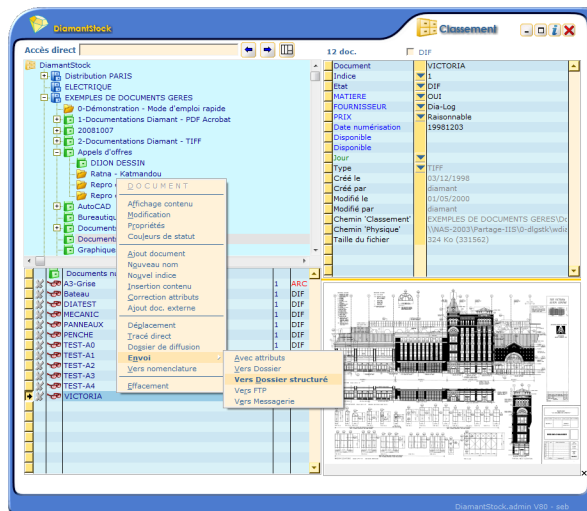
DiamantStock

Classement

Accès direct

12 doc.

DIF

DiamantStock
Distribution PARIS
ELECTRIQUE
EXEMPLES DE DOCUMENTS GERES
0-Démonstration - Mode d'emploi rapide
1-Documentations Diamant - PDF Acrobat
20081007
2-Documentations Diamant - TIFF
Appels d'offres
DIJON DESSIN
Ratna - Katmandou
Repro
Repro
AutoCAD
Bureautiqu
Document
Document
Graphique

Documents n
A3-Grise
Bateau
DIATEST
MECANIC
PANNEAUX
PENCHE
TEST-A0
TEST-A1
TEST-A2
TEST-A3
TEST-A4
VICTORIA

1 ARC
1 DIF
1 DIF
1 DIF
1 DIF
1 DIF
1 DIF
1 DIF
1 DIF
1 DIF

DOCUMENT
Affichage contenu
Modification
Propriétés
Couleurs de statut
Ajout document
Nouveau nom
Nouvel indice
Insertion contenu
Correction attributs
Ajout doc. externe
Déplacement
Tracé direct
Dossier de diffusion
Envoi
Vers nomenclature
Effacement

Avec attributs
Vers Dossier
Vers Dossier structuré
Vers FTP
Vers Messagerie

| | |
|---|---|
| Document | VICTORIA |
| Indice | 1 |
| Etat | DIF |
| MATIERE | OUI |
| FOURNISSEUR | Dia-Log |
| PRIX | Raisonnable |
| Date numérisation | 19981203 |
| Disponible | |
| Disponible | |
| Jour | |
| Type | TIFF |
| Créé le | 03/12/1998 |
| Créé par | diamant |
| Modifié le | 01/05/2000 |
| Modifié par | diamant |
| Chemin 'Classement' | EXEMPLES DE DOCUMENTS GERES\Do |
| Chemin 'Physique' | \\NAS-2003\Partage-IIS\0-digstk\wdia |
| Taille du fichier | 324 Ko (331562) |

DiamantStock.admin V80 - seb